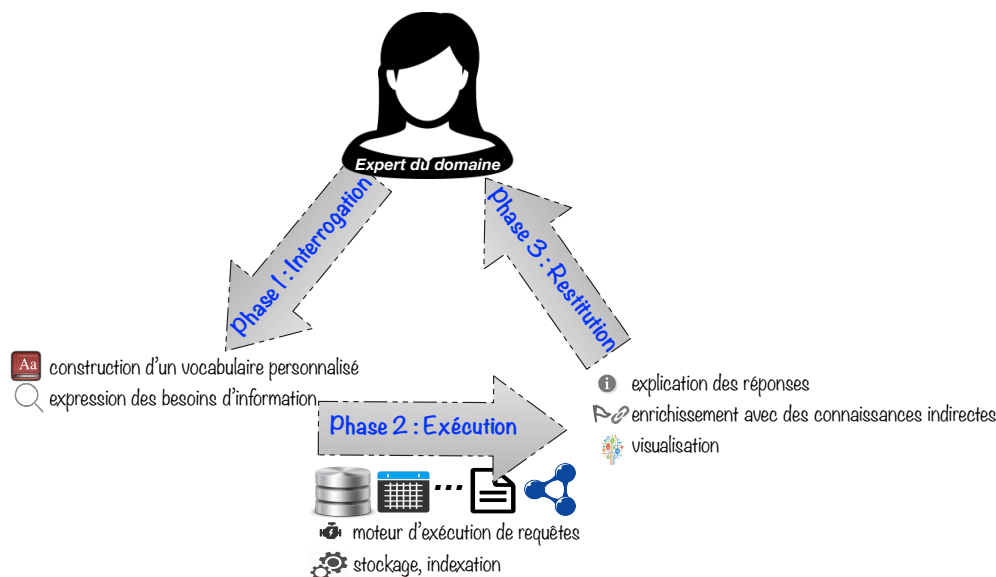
Expert du domaine

Phase 1 : Interrogation

Phase 3 : Restitution

Aa construction d'un vocabulaire personnalisé
expression des besoins d'information

Phase 2 : Exécution

moteur d'exécution de requêtes
stockage, indexation

explication des réponses
enrichissement avec des connaissances indirectes
visualisation